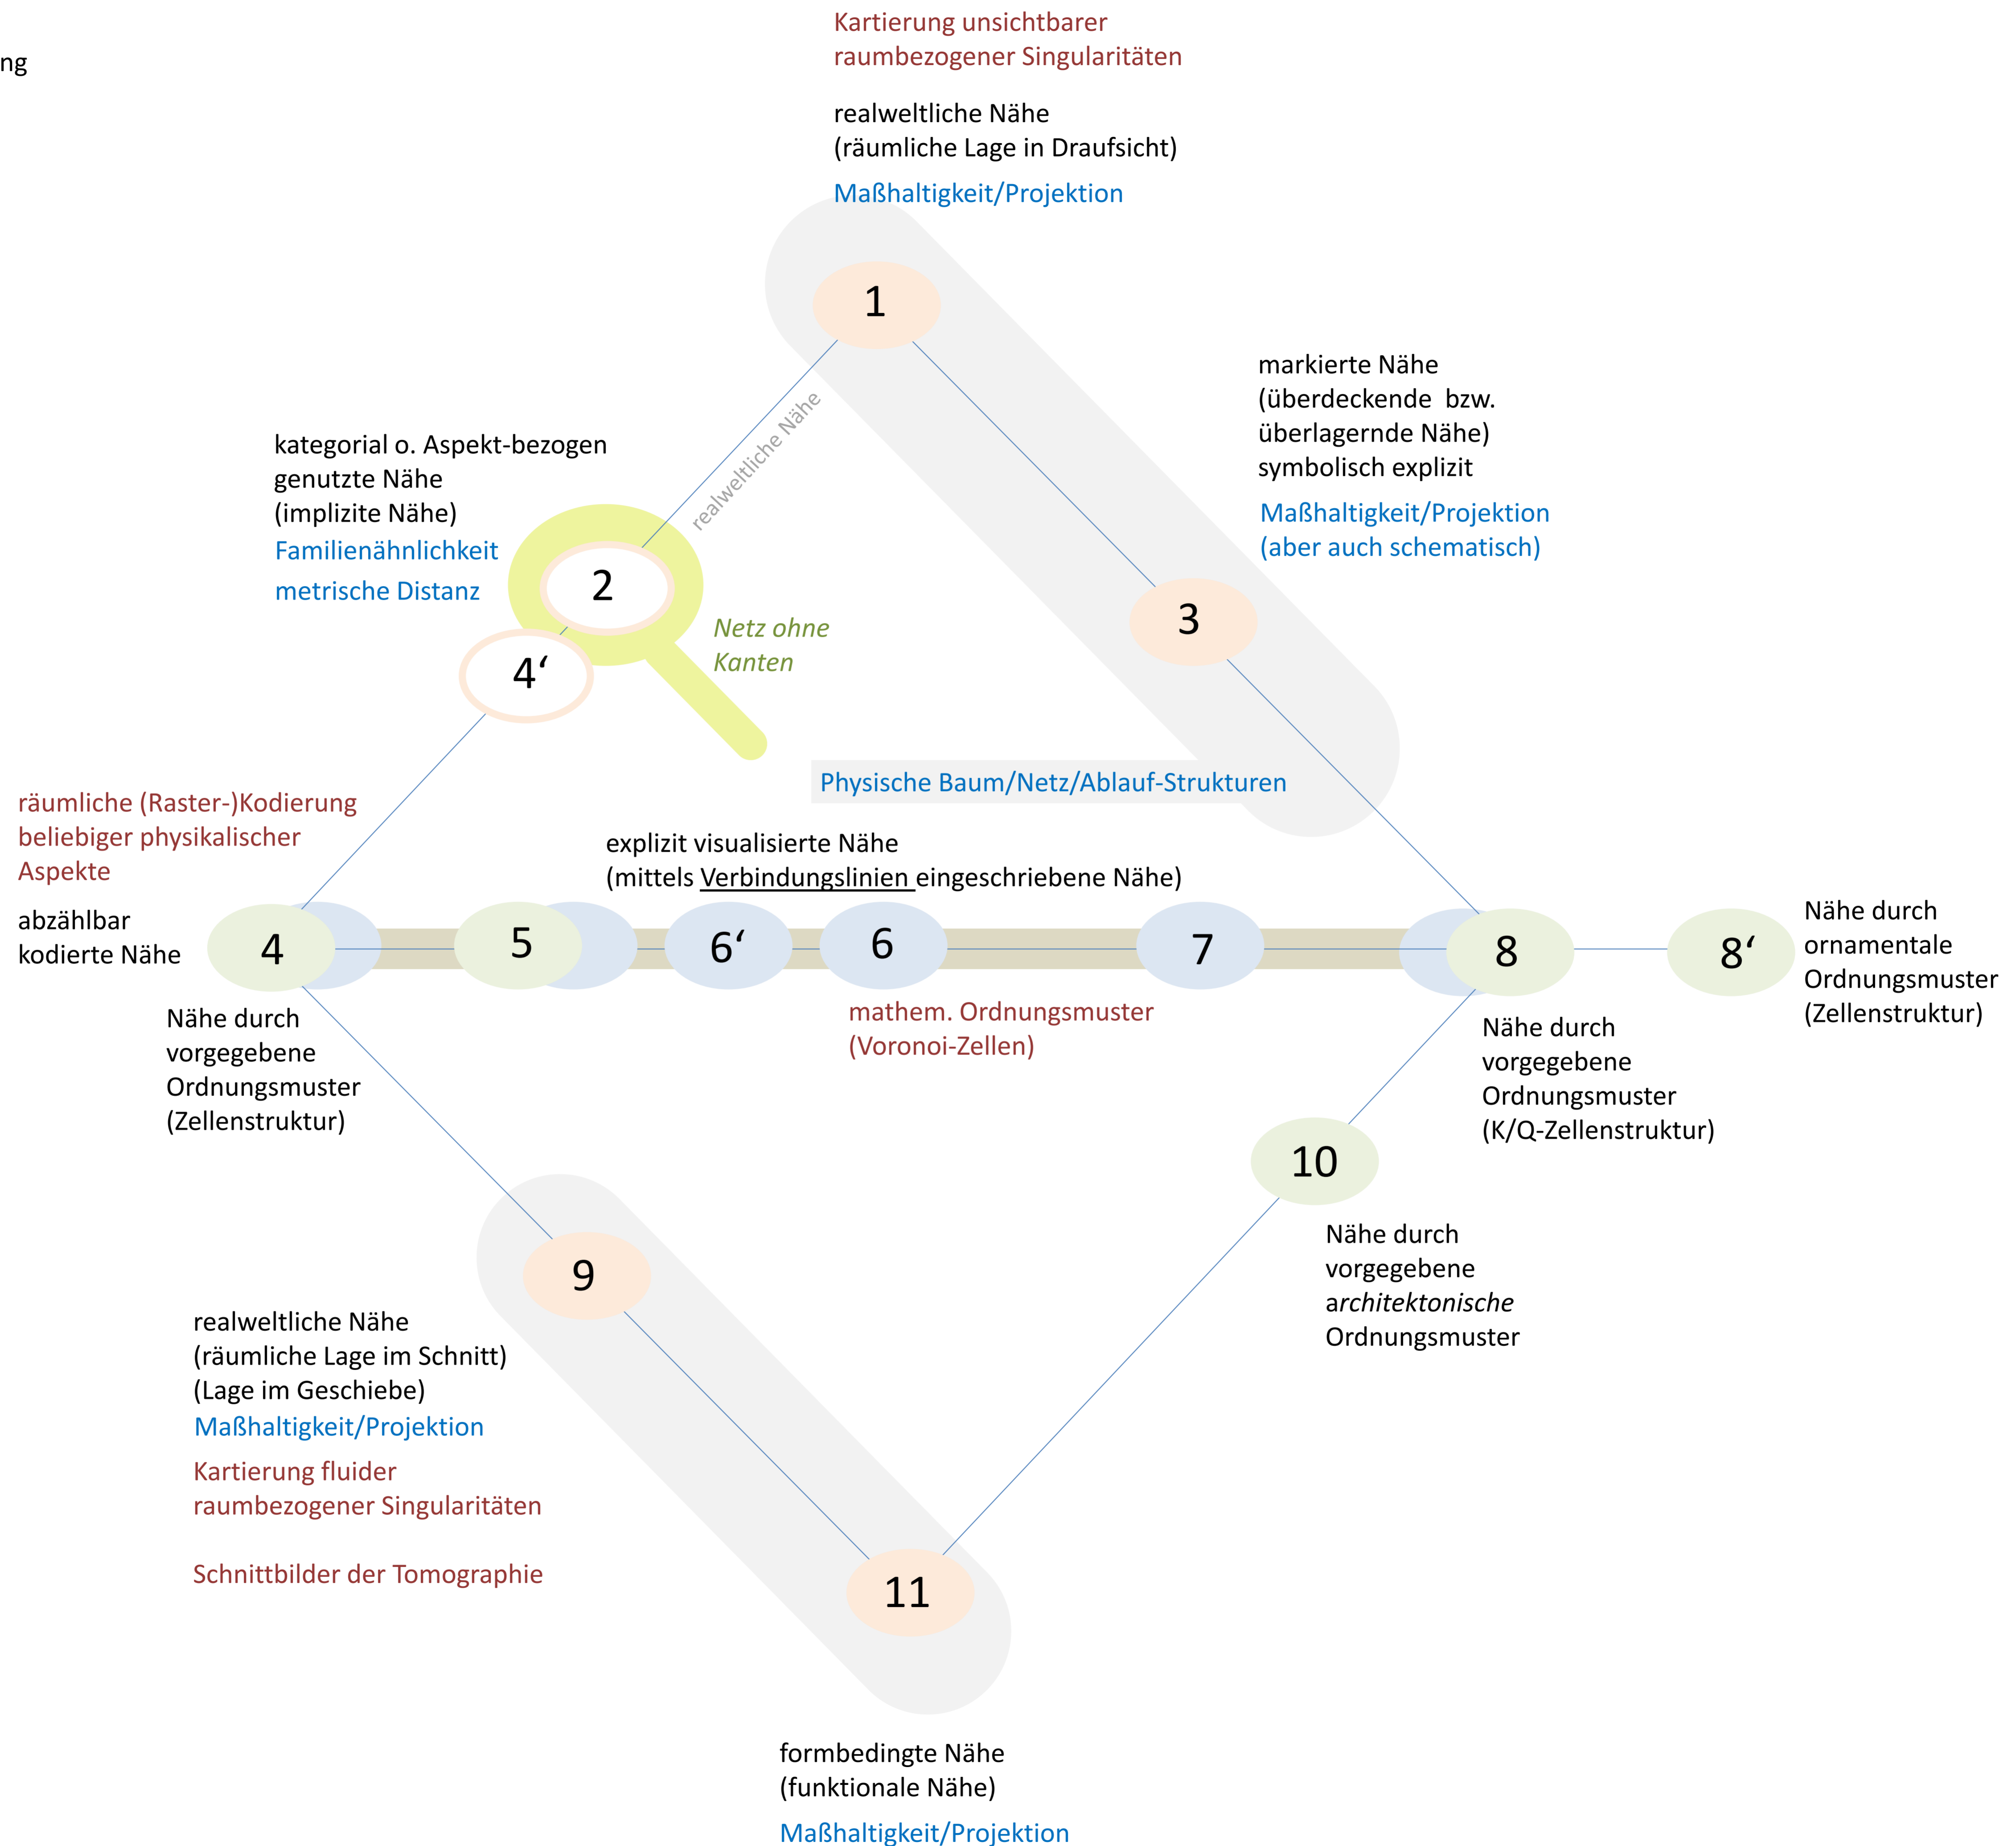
ng

Kartierung unsichtbarer raumbezogener Singularitäten

realweltliche Nähe
(räumliche Lage in Draufsicht)

Maßhaltigkeit/Projektion

1

markierte Nähe
(überdeckende bzw. überlagernde Nähe)
symbolisch explizit

Maßhaltigkeit/Projektion
(aber auch schematisch)

kategorial o. Aspekt-bezogen genutzte Nähe
(implizite Nähe)

Familienähnlichkeit

metrische Distanz

realweltliche Nähe

2

3

Netz ohne Kanten

4‘

Physische Baum/Netz/Ablauf-Strukturen

räumliche (Raster-)Kodierung beliebiger physikalischer Aspekte

explizit visualisierte Nähe
(mittels Verbindungslinien eingeschriebene Nähe)

abzählbar kodierte Nähe

4

5

6‘

6

7

8

8‘

Nähe durch ornamentale Ordnungsmuster
(Zellenstruktur)

Nähe durch vorgegebene Ordnungsmuster
(Zellenstruktur)

mathem. Ordnungsmuster
(Voronoi-Zellen)

Nähe durch vorgegebene Ordnungsmuster
(K/Q-Zellenstruktur)

10

Nähe durch vorgegebene *architektonische* Ordnungsmuster

9

realweltliche Nähe
(räumliche Lage im Schnitt)
(Lage im Geschiebe)

Maßhaltigkeit/Projektion

Kartierung fluider raumbezogener Singularitäten

Schnittbilder der Tomographie

11

formbedingte Nähe
(funktionale Nähe)

Maßhaltigkeit/Projektion